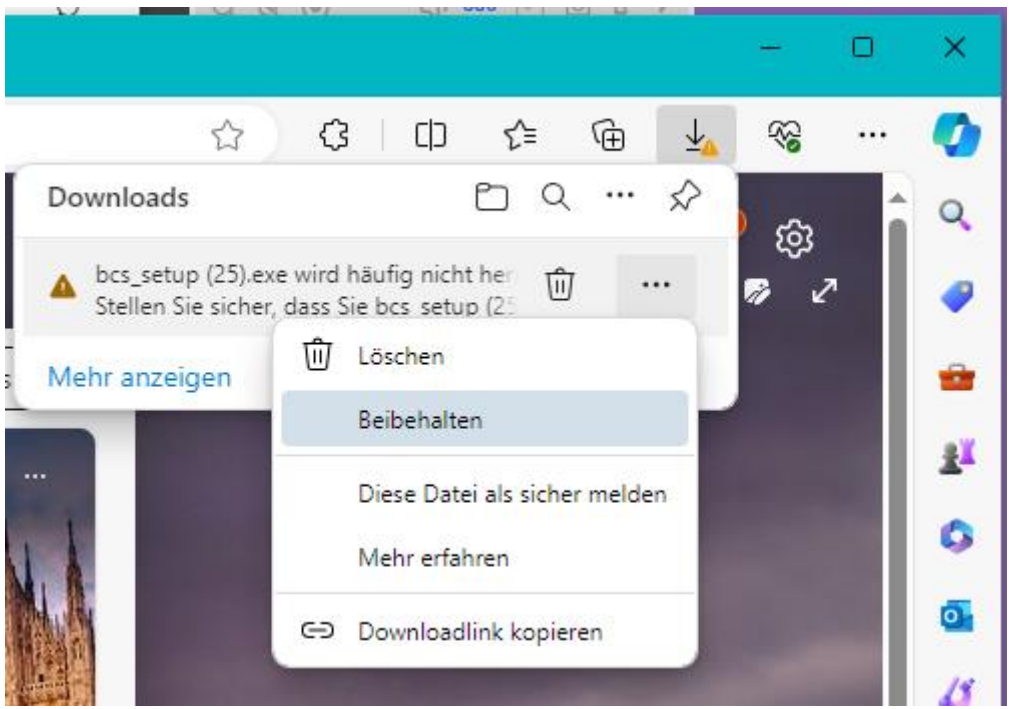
Downloads

bcs_setup (25).exe wird häufig nicht her
Stellen Sie sicher, dass Sie bcs_setup (25

Mehr anzeigen

Löschen

Beibehalten

Diese Datei als sicher melden

Mehr erfahren

Downloadlink kopieren